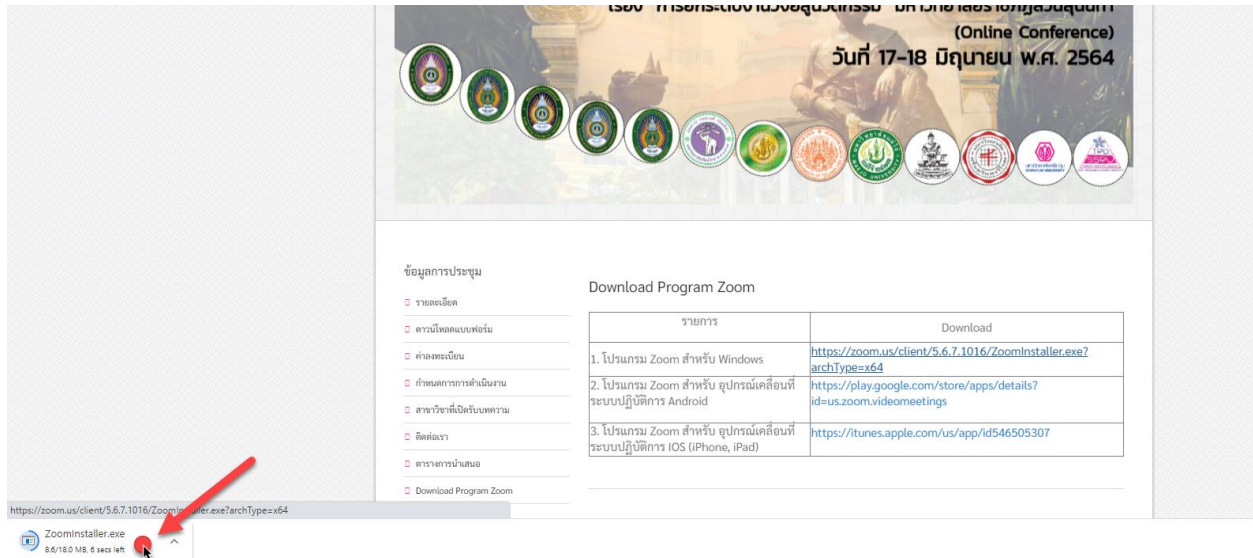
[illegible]
(Online Conference)
วันที่ 17-18 มิถุนายน พ.ศ. 2564

ข้อมูลการประชุม

รายละเอียด

ดาวน์โหลดแบบฟอร์ม

ค่าลงทะเบียน

กำหนดการดำเนินงาน

สาขาวิชาที่เปิดรับบทความ

ติดต่อเรา

ตารางการนำเสนอ

Download Program Zoom

Download Program Zoom

| รายการ | Download |
|---|---|
| 1. โปรแกรม Zoom สำหรับ Windows | https://zoom.us/client/5.6.7.1016/ZoomInstaller.exe?archType=x64 |
| 2. โปรแกรม Zoom สำหรับ อุปกรณ์เคลื่อนที่ ระบบปฏิบัติการ Android | https://play.google.com/store/apps/details?id=us.zoom.videomeetings |
| 3. โปรแกรม Zoom สำหรับ อุปกรณ์เคลื่อนที่ ระบบปฏิบัติการ IOS (iPhone, iPad) | https://itunes.apple.com/us/app/id546505307 |

https://zoom.us/client/5.6.7.1016/ZoomInstaller.exe?archType=x64

ZoomInstaller.exe
8.6/18.0 MB, 6 secs left